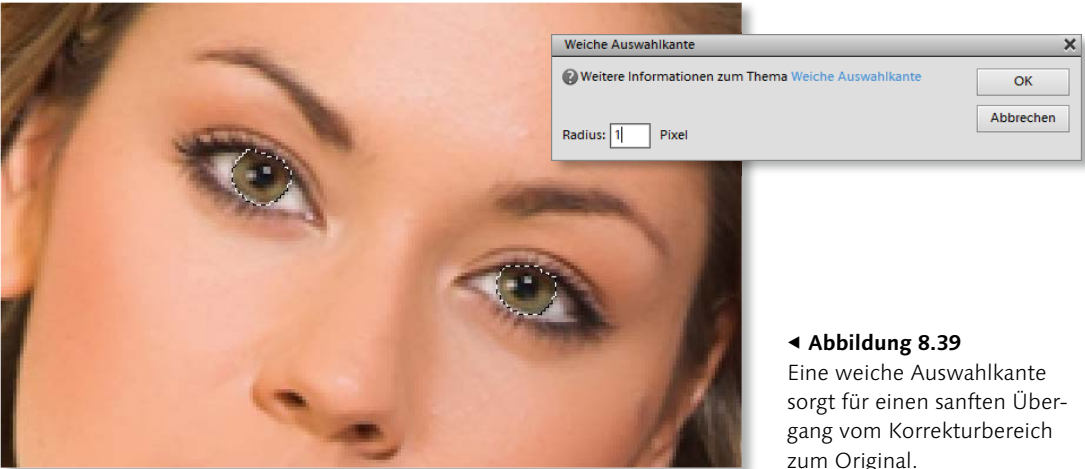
Weiche Auswahlkante

Weitere Informationen zum Thema Weiche Auswahlkante

OK

Abbrechen

Radius: 1 Pixel

◂ Abbildung 8.39
Eine weiche Auswahlkante sorgt für einen sanften Übergang vom Korrekturbereich zum Original.